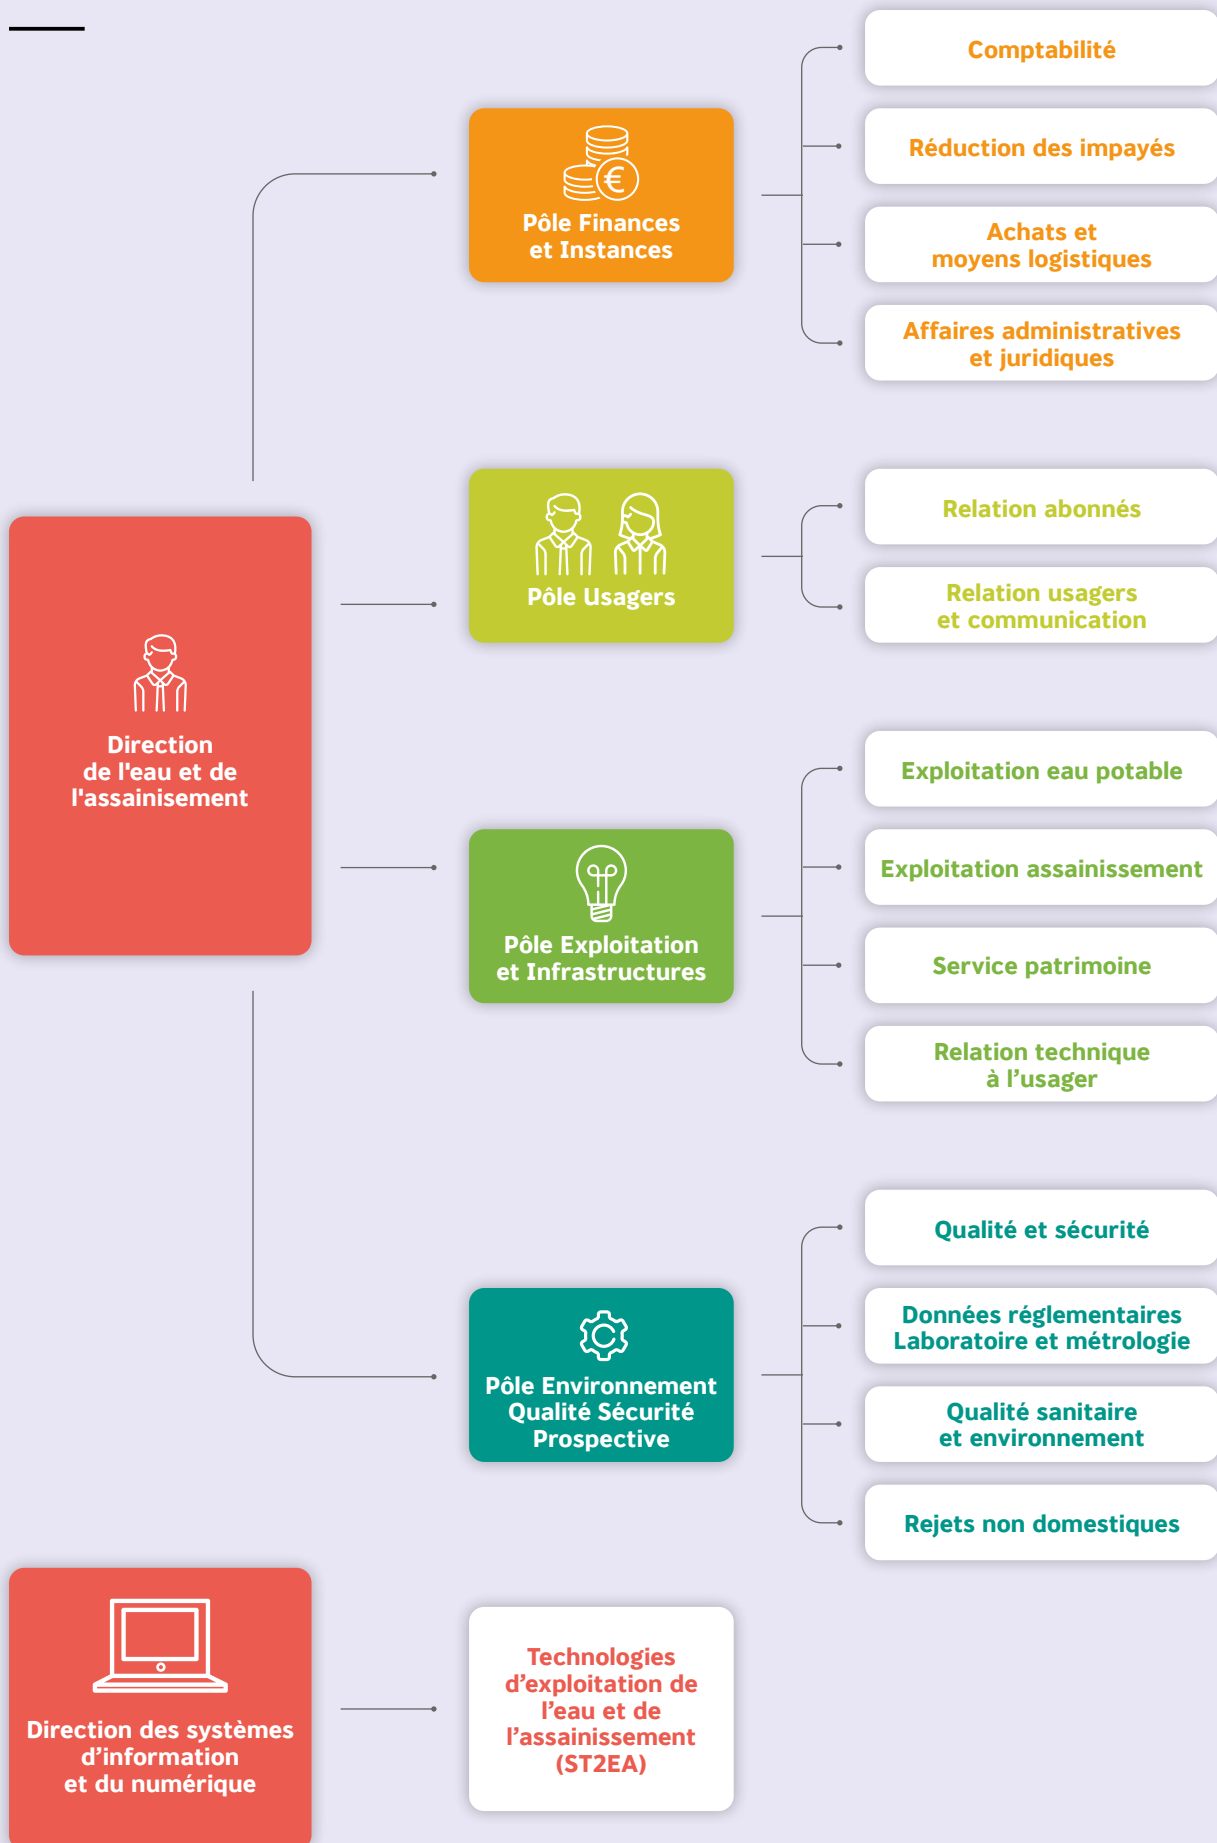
Direction de l'eau et de l'assainisement

Pôle Finances et Instances

Comptabilité

Réduction des impayés

Achats et moyens logistiques

Affaires administratives et juridiques

Pôle Usagers

Relation abonnés

Relation usagers et communication

Pôle Exploitation et Infrastructures

Exploitation eau potable

Exploitation assainissement

Service patrimoine

Relation technique à l'usager

Pôle Environnement Qualité Sécurité Prospective

Qualité et sécurité

Données réglementaires Laboratoire et métrologie

Qualité sanitaire et environnement

Rejets non domestiques

Direction des systèmes d'information et du numérique

Technologies d'exploitation de l'eau et de l'assainissement (ST2EA)